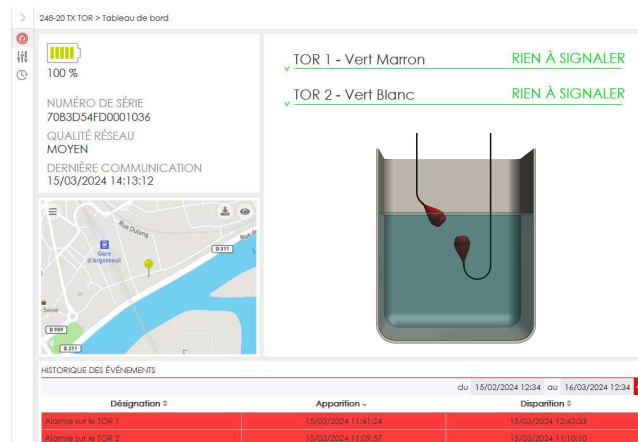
248-20 TX TOR > Tableau de bord

100 %

NUMÉRO DE SÉRIE
70B3D54FD0001036

QUALITÉ RÉSEAU
MOYEN

DERNIÈRE COMMUNICATION
15/03/2024 14:13:12

Rue Dulong
Gare d'Argenteuil
D 311
D 311
Seine
D 909
D 311

TOR 1 - Vert Marron RIEN À SIGNALER

TOR 2 - Vert Blanc RIEN À SIGNALER

HISTORIQUE DES ÉVÉNEMENTS

du 15/02/2024 12:34 au 16/03/2024 12:34

| Désignation | Apparition | Disparition |
|---|---|---|
| Alarme sur le TOR 1 | 15/03/2024 11:41:24 | 15/03/2024 12:43:33 |
| Alarme sur le TOR 2 | 15/03/2024 11:09:57 | 15/03/2024 11:10:10 |